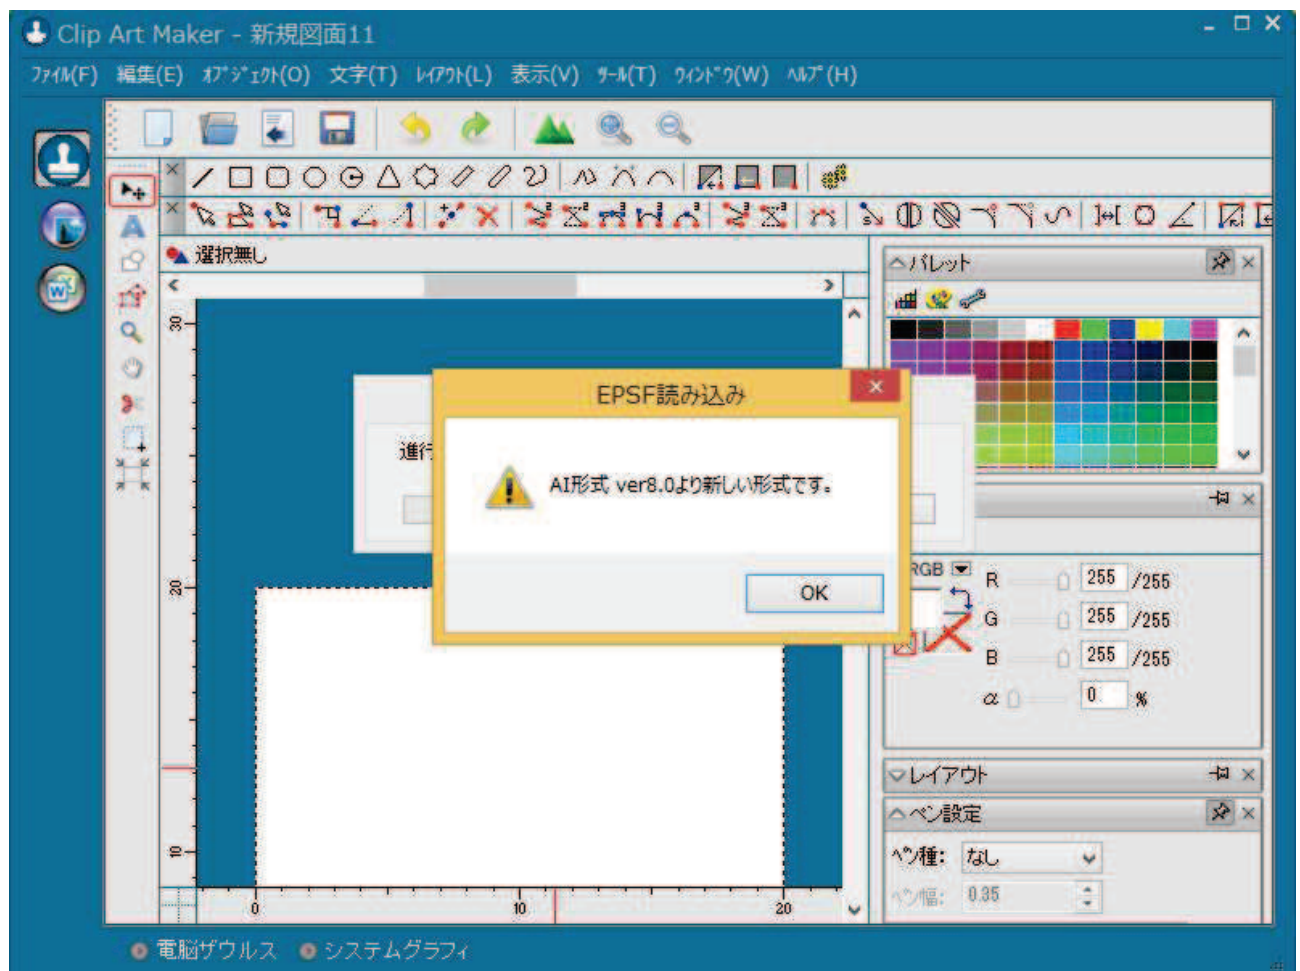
Clip Art Maker - 新規図面11

ﾌｧｲﾙ(F) 編集(E) ｵﾌﾞｼﾞｪｸﾄ(O) 文字(T) ﾚｲｱｳﾄ(L) 表示(V) ﾂｰﾙ(T) ｳｨﾝﾄﾞｳ(W) ﾍﾙﾌﾟ(H)

選択無し

パレット

EPSF読み込み

進行

AI形式 ver8.0より新しい形式です。

OK

RGB
R 255 /255
G 255 /255
B 255 /255
α 0 %

30
20
10
0
10
20

レイアウト

ペン設定

ﾍﾟﾝ種: なし
ﾍﾟﾝ幅: 0.35

電脳ザウルス　システムグラフィ